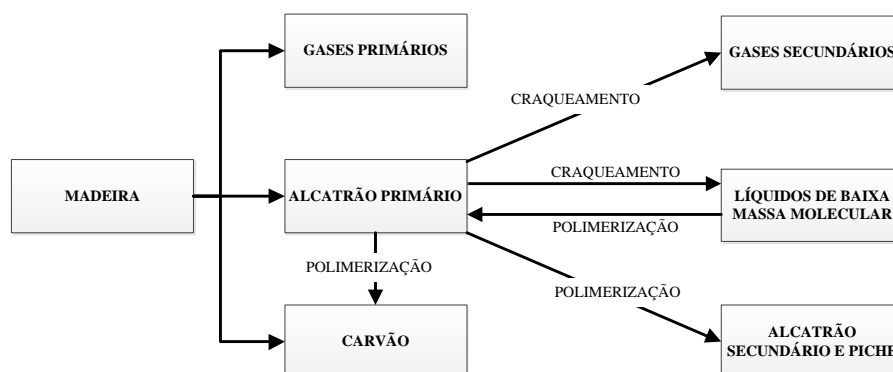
MADEIRA

GASES PRIMÁRIOS

ALCATRÃO PRIMÁRIO

CARVÃO

POLIMERIZAÇÃO

CRAQUEAMENTO

GASES SECUNDÁRIOS

CRAQUEAMENTO

POLIMERIZAÇÃO

LÍQUIDOS DE BAIXA MASSA MOLECULAR

POLIMERIZAÇÃO

ALCATRÃO SECUNDÁRIO E PICHE